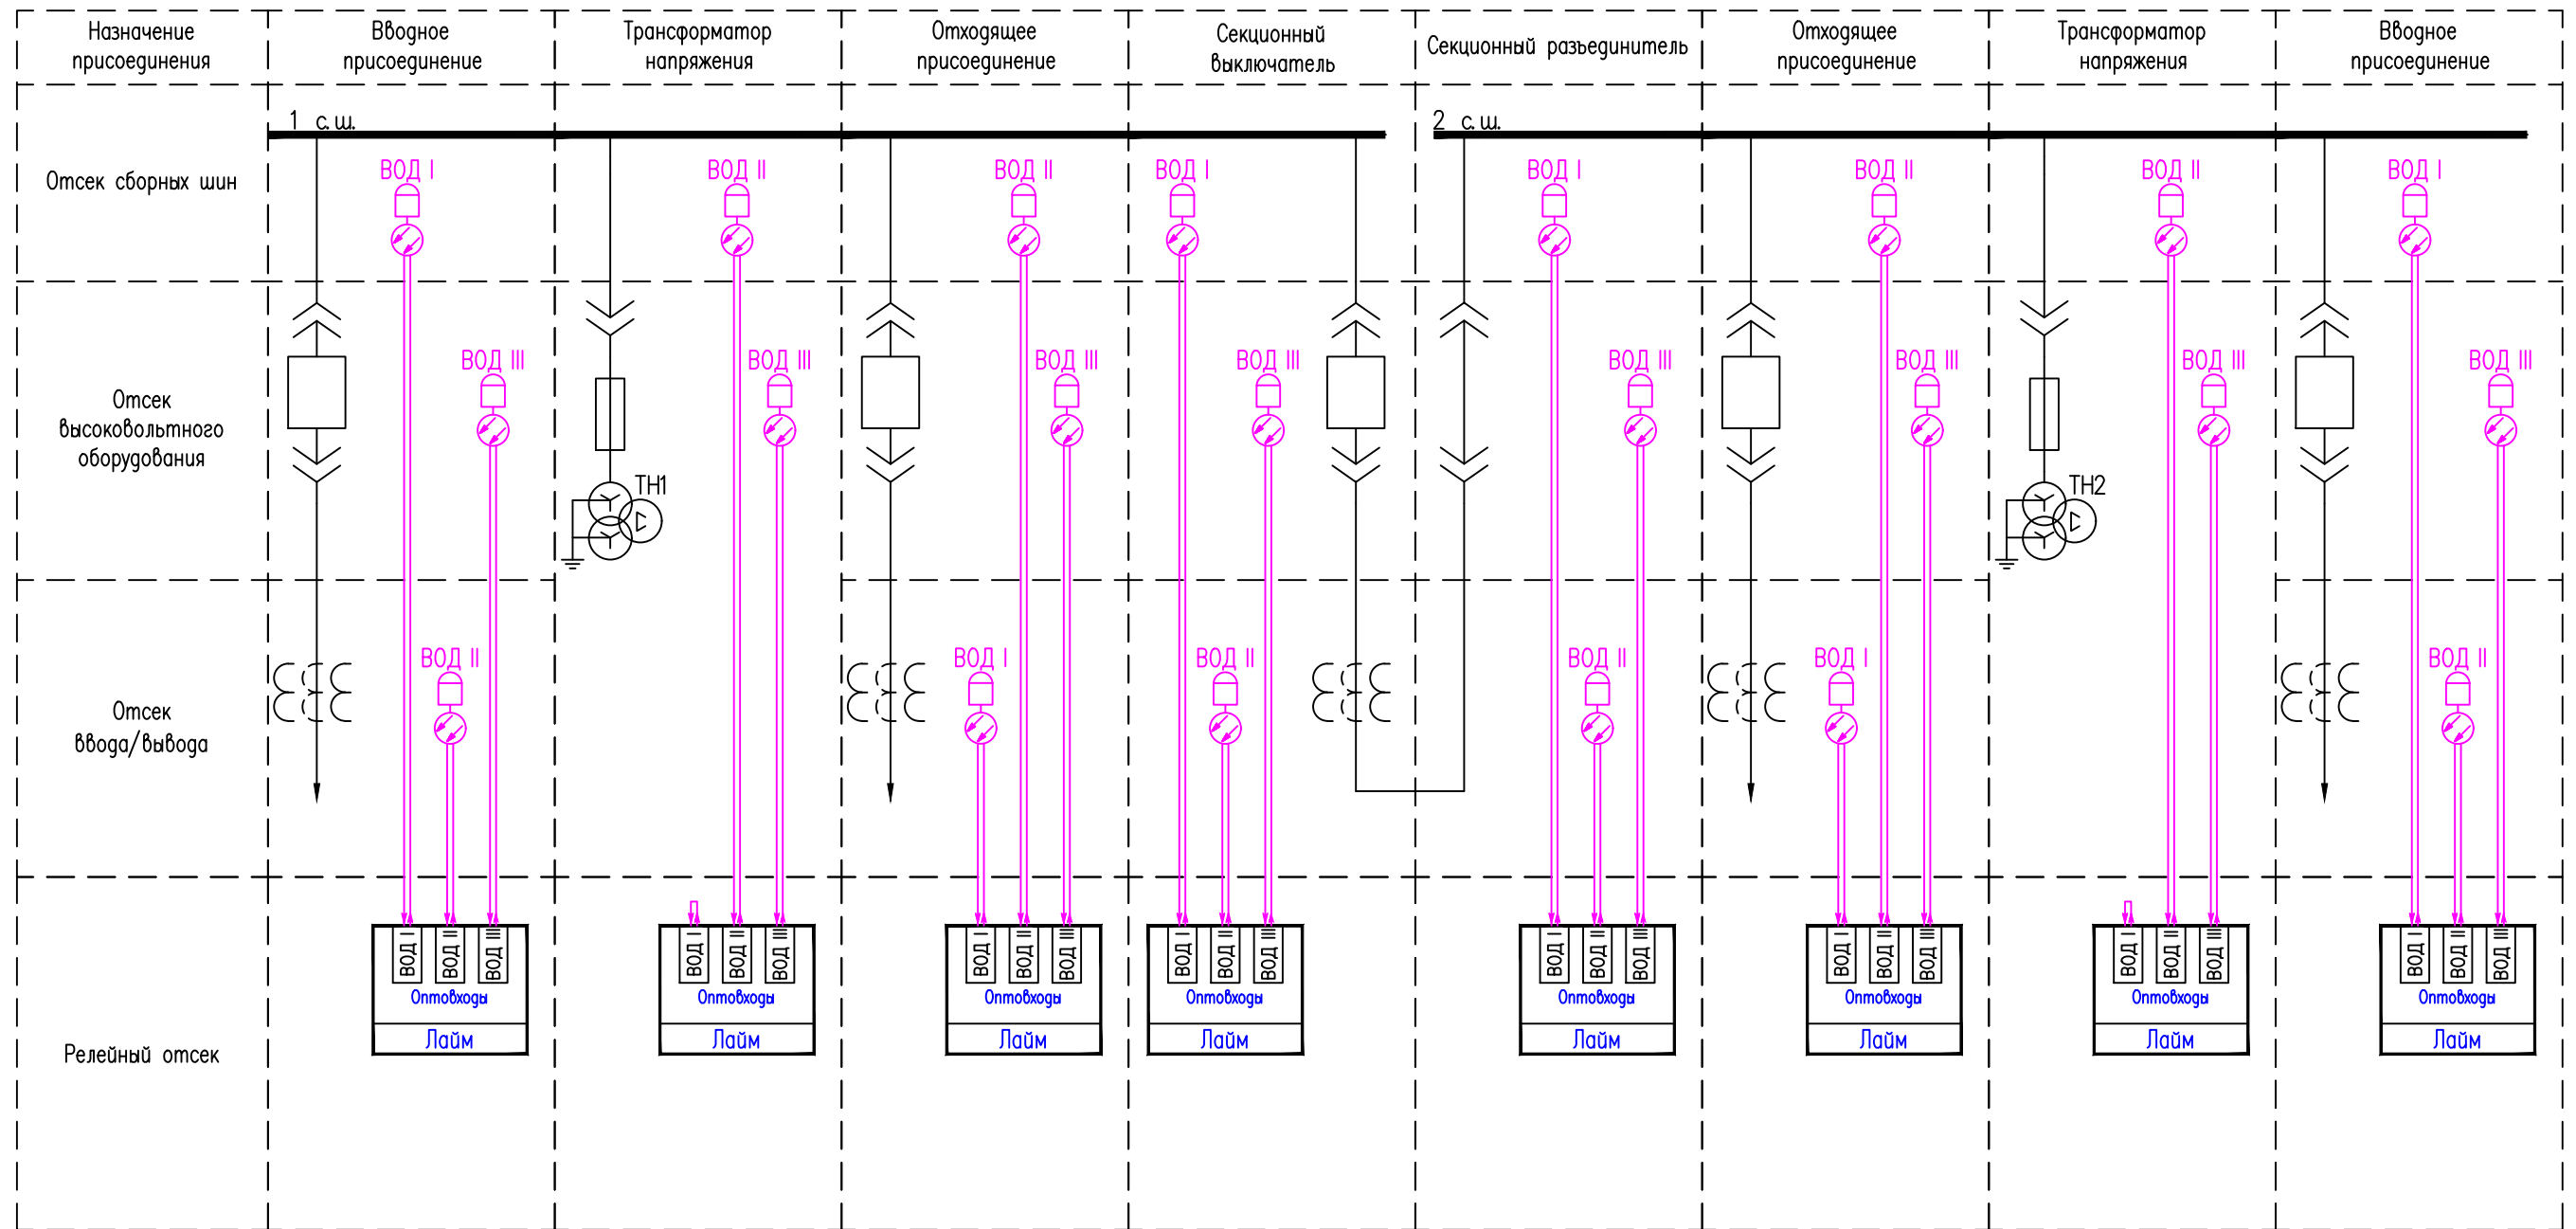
| Назначение присоединения | Вводное присоединение | Трансформатор напряжения | Отходящее присоединение | Секционный выключатель | Секционный разъединитель | Отходящее присоединение | Трансформатор напряжения | Вводное присоединение |
|---|---|---|---|---|---|---|---|---|

Отсек сборных шин

1 с.ш.

2 с.ш.

ВОД I
ВОД II
ВОД II
ВОД I
ВОД I
ВОД II
ВОД II
ВОД I

Отсек высоковольтного оборудования

ВОД III
ВОД III
ВОД III
ВОД III
ВОД III
ВОД III
ВОД III
ВОД III

ТН1
ТН2

Отсек ввода/вывода

ВОД II
ВОД I
ВОД II
ВОД II
ВОД I
ВОД II

Релейный отсек

ВОД I ВОД II ВОД III
Оптовходы
Лайм

ВОД I ВОД II ВОД III
Оптовходы
Лайм

ВОД I ВОД II ВОД III
Оптовходы
Лайм

ВОД I ВОД II ВОД III
Оптовходы
Лайм

ВОД I ВОД II ВОД III
Оптовходы
Лайм

ВОД I ВОД II ВОД III
Оптовходы
Лайм

ВОД I ВОД II ВОД III
Оптовходы
Лайм

ВОД I ВОД II ВОД III
Оптовходы
Лайм